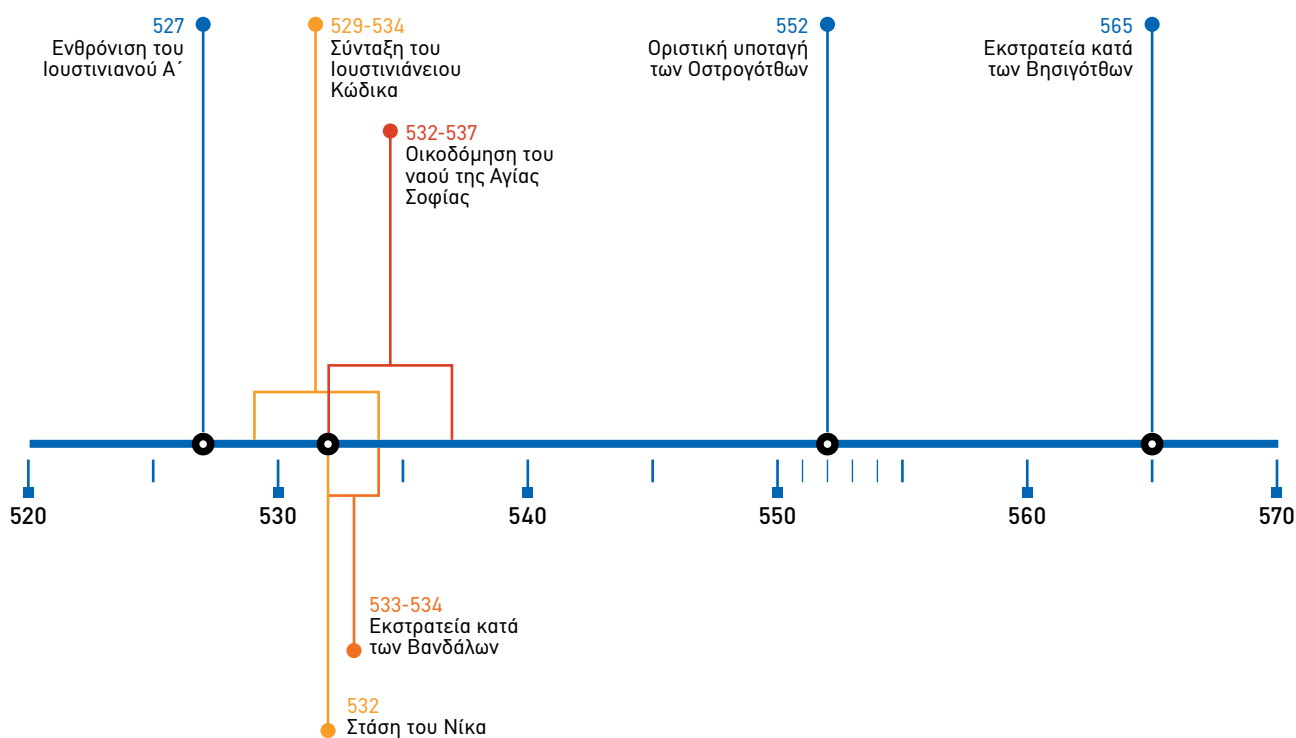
527
Ενθρόνιση του Ιουστινιανού Α΄

529-534
Σύνταξη του Ιουστινιάνειου Κώδικα

532-537
Οικοδόμηση του ναού της Αγίας Σοφίας

552
Οριστική υποταγή των Οστρογότθων

565
Εκστρατεία κατά των Βησιγότθων

520
530
540
550
560
570

533-534
Εκστρατεία κατά των Βανδάλων

532
Στάση του Νίκα